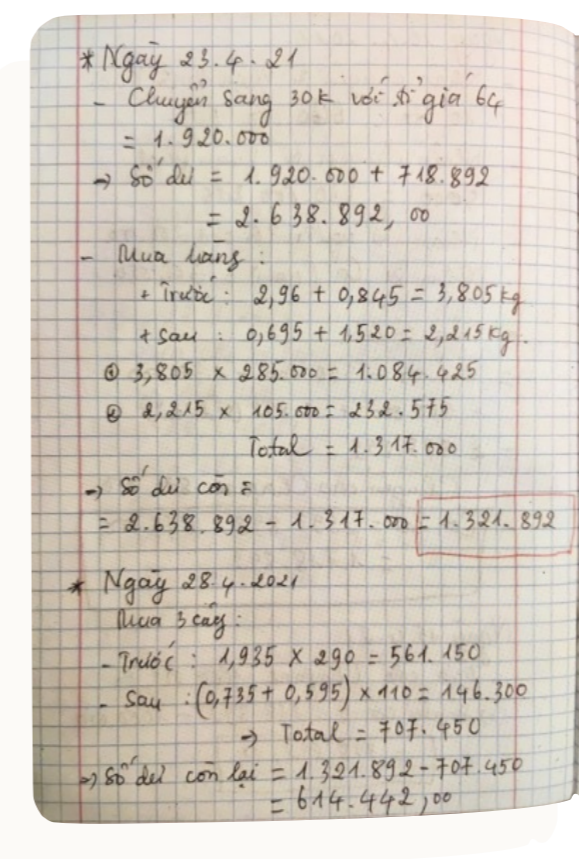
* Ngày 23.4.21
- Chuyển sang 30K với tỉ giá 64
= 1.920.000
→ Số dư = 1.920.000 + 718.892
= 2.638.892,00
- Mua lưng :
+ Trước : 2,96 + 0,845 = 3,805 kg
+ Sau : 0,695 + 1,520 = 2,215 kg.
① 3,805 × 285.000 = 1.084.425
② 2,215 × 105.000 = 232.575
Total = 1.317.000
→ Số dư còn =
= 2.638.892 - 1.317.000 = 1.321.892

* Ngày 28.4.2021
Mua 3 cây :
- Trước : 1,935 × 290 = 561.150
- Sau : (0,735 + 0,595) × 110 = 146.300
→ Total = 707.450
→ Số dư còn lại = 1.321.892 - 707.450
= 614.442,00